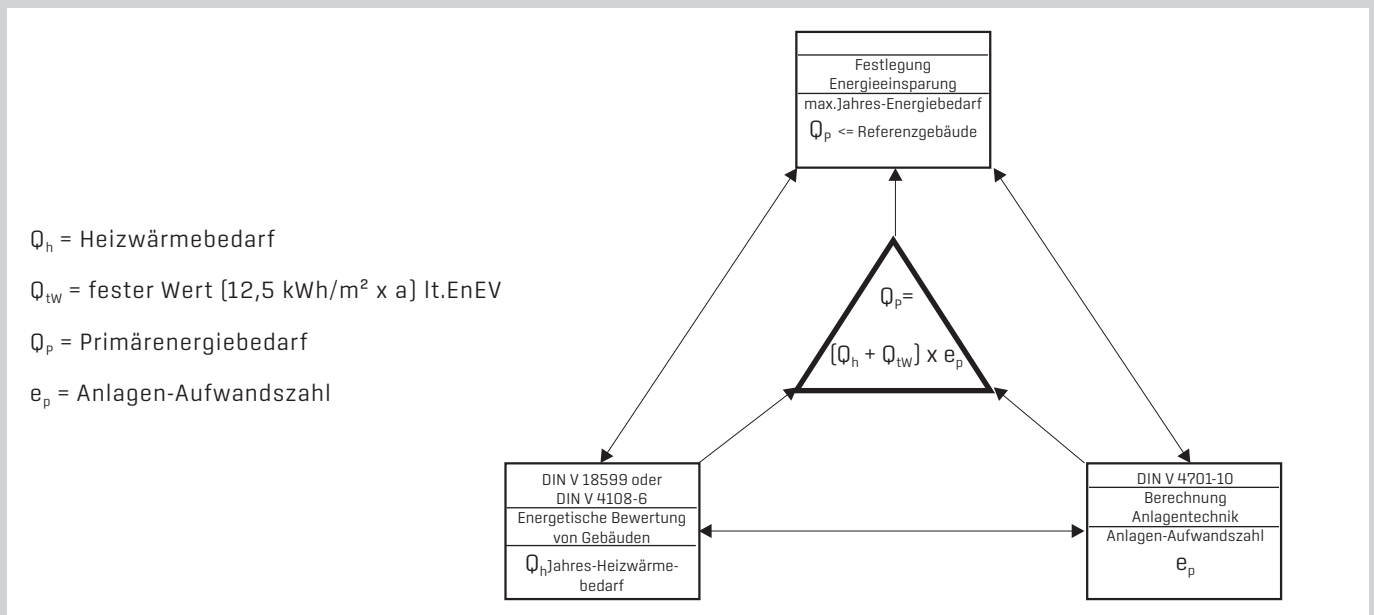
$Q_h$ = Heizwärmebedarf

$Q_{tW}$ = fester Wert (12,5 kWh/m² x a) lt.EnEV

$Q_P$ = Primärenergiebedarf

$e_p$ = Anlagen-Aufwandszahl

Festlegung Energieeinsparung
max.Jahres-Energiebedarf
$Q_P$ <= Referenzgebäude

$Q_P$=
$(Q_h + Q_{tW})$ x $e_p$

DIN V 18599 oder DIN V 4108-6
Energetische Bewertung von Gebäuden
$Q_h$Jahres-Heizwärmebedarf

DIN V 4701-10
Berechnung Anlagentechnik
Anlagen-Aufwandszahl
$e_p$